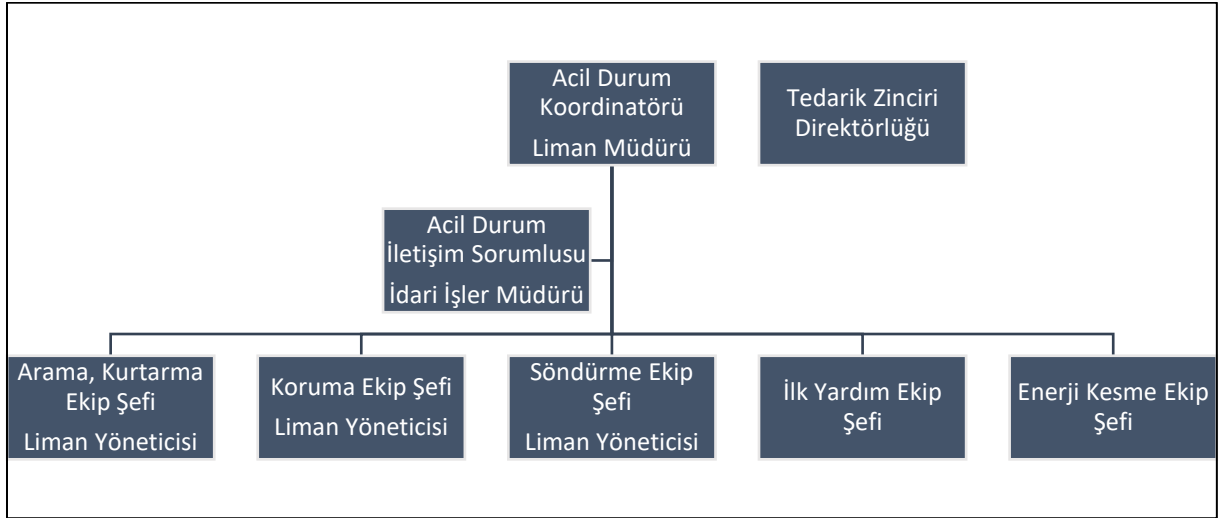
Acil Durum Koordinatörü
Liman Müdürü

Tedarik Zinciri Direktörlüğü

Acil Durum İletişim Sorumlusu
İdari İşler Müdürü

Arama, Kurtarma Ekip Şefi
Liman Yöneticisi

Koruma Ekip Şefi
Liman Yöneticisi

Söndürme Ekip Şefi
Liman Yöneticisi

İlk Yardım Ekip Şefi

Enerji Kesme Ekip Şefi